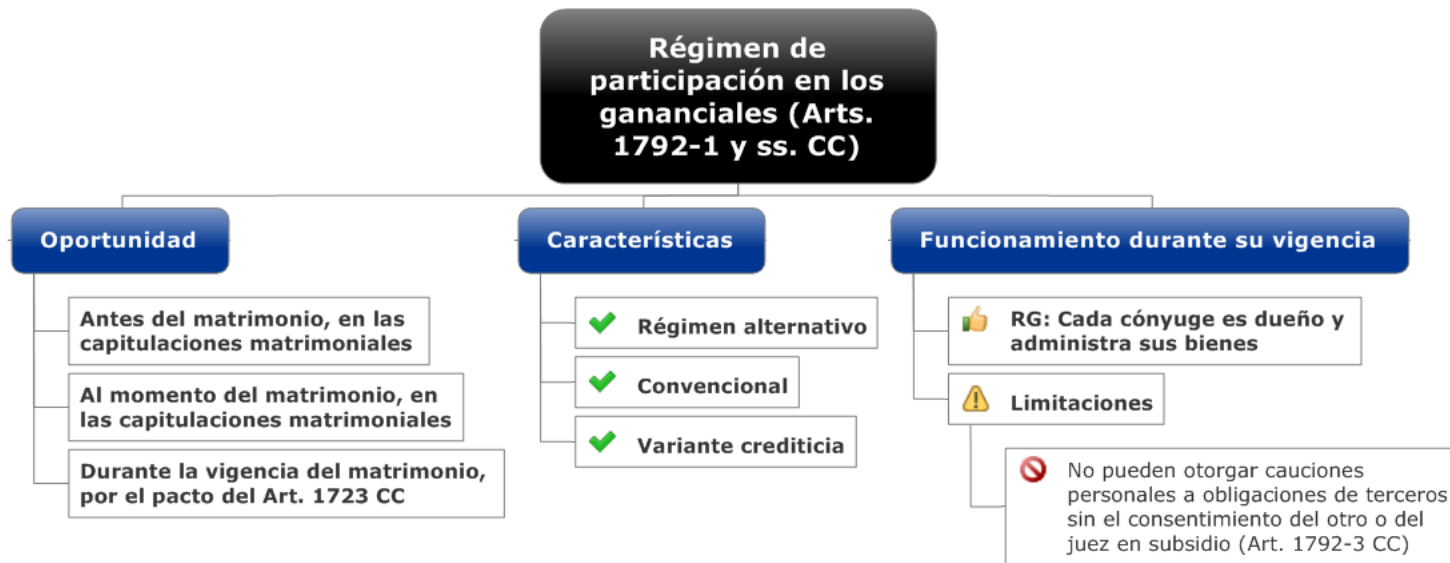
Régimen de participación en los gananciales (Arts. 1792-1 y ss. CC)

Oportunidad

Antes del matrimonio, en las capitulaciones matrimoniales

Al momento del matrimonio, en las capitulaciones matrimoniales

Durante la vigencia del matrimonio, por el pacto del Art. 1723 CC

Características

Régimen alternativo

Convencional

Variante crediticia

Funcionamiento durante su vigencia

RG: Cada cónyuge es dueño y administra sus bienes

Limitaciones

No pueden otorgar cauciones personales a obligaciones de terceros sin el consentimiento del otro o del juez en subsidio (Art. 1792-3 CC)